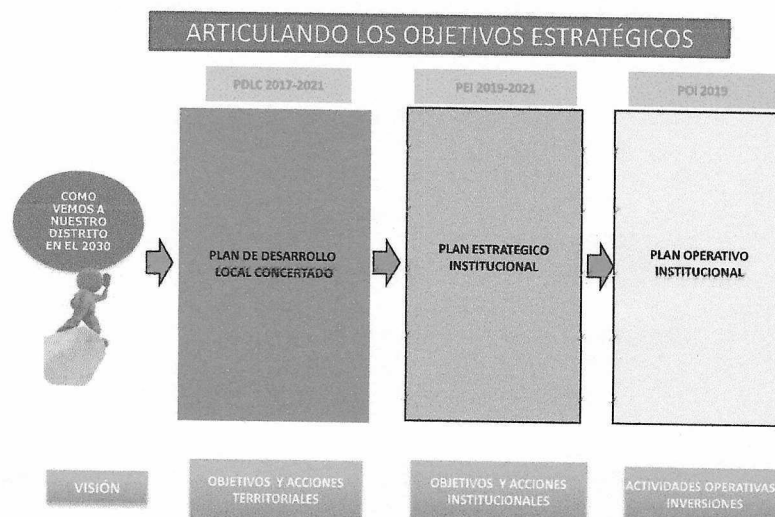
ARTICULANDO LOS OBJETIVOS ESTRATÉGICOS

PDLC 2017-2021

PEI 2019-2021

POI 2019

COMO VEMOS A NUESTRO DISTRITO EN EL 2030

PLAN DE DESARROLLO LOCAL CONCERTADO

PLAN ESTRATEGICO INSTITUCIONAL

PLAN OPERATIVO INSTITUCIONAL

VISIÓN

OBJETIVOS Y ACCIONES TERRITORIALES

OBJETIVOS Y ACCIONES INSTITUCIONALES

ACTIVIDADES OPERATIVAS INVERSIONES